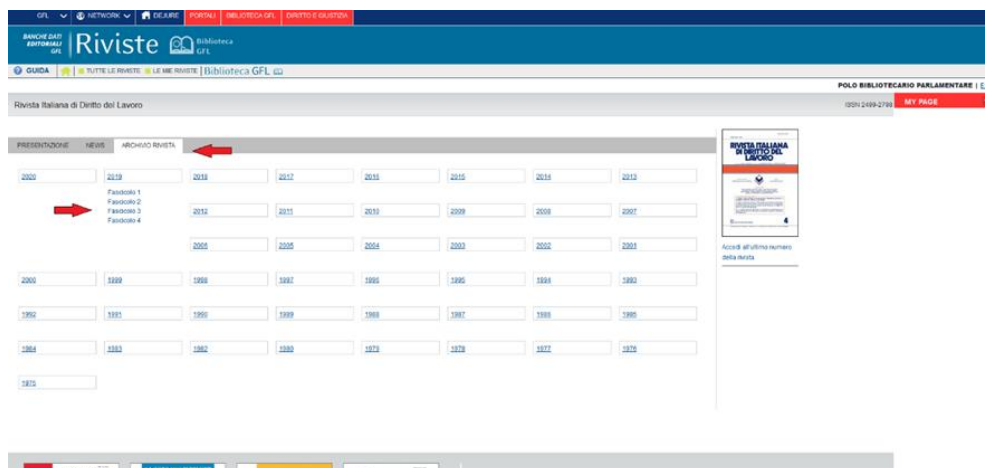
GFL NETWORK DEJURE PORTALI BIBLIOTECA GFL DIRITTO E GIUSTIZIA

BANCHE DATI EDITORIALI GFL Riviste Biblioteca GFL

GUIDA TUTTE LE RIVISTE LE MIE RIVISTE Biblioteca GFL

POLO BIBLIOTECARIO PARLAMENTARE | E

Rivista Italiana di Diritto del Lavoro

ISSN 2499-2798 MY PAGE

PRESENTAZIONE NEWS ARCHIVIO RIVISTA

| 2020 | 2019 | 2018 | 2017 | 2016 | 2015 | 2014 | 2013 |
|---|---|---|---|---|---|---|---|
| Fascicolo 1 Fascicolo 2 Fascicolo 3 Fascicolo 4 | | 2012 | 2011 | 2010 | 2009 | 2008 | 2007 |
| | | 2006 | 2005 | 2004 | 2003 | 2002 | 2001 |
| 2000 | 1999 | 1998 | 1997 | 1996 | 1995 | 1994 | 1993 |
| 1992 | 1991 | 1990 | 1989 | 1988 | 1987 | 1986 | 1985 |
| 1984 | 1983 | 1982 | 1980 | 1979 | 1978 | 1977 | 1976 |
| 1975 | | | | | | | |

RIVISTA ITALIANA DI DIRITTO DEL LAVORO

4

Accedi all'ultimo numero della rivista